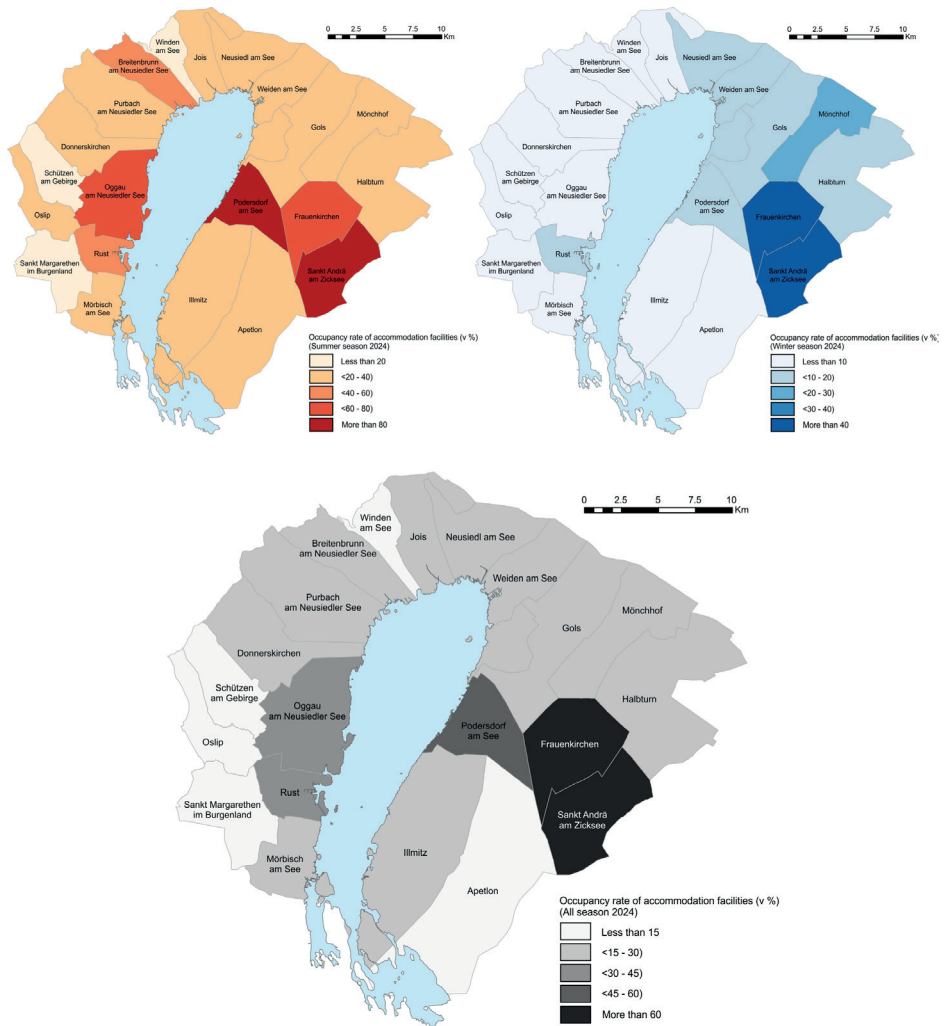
0 2.5 5 7.5 10 Km

Winden am See
Jois
Neusiedl am See
Breitenbrunn am Neusiedler See
Weiden am See
Purbach am Neusiedler See
Mönchhof
Gols
Donnerskirchen
Schützen am Gebirge
Halbturn
Oggau am Neusiedler See
Podersdorf am See
Frauenkirchen
Oslip
Rust
Sankt Margarethen im Burgenland
Sankt Andrä am Zicksee
Illmitz
Mörbisch am See
Apetlon

Occupancy rate of accommodation facilities (v %)
(Summer season 2024)
Less than 20
<20 - 40)
<40 - 60)
<60 - 80)
More than 80

0 2.5 5 7.5 10 Km

Winden am See
Jois
Neusiedl am See
Breitenbrunn am Neusiedler See
Weiden am See
Purbach am Neusiedler See
Mönchhof
Gols
Donnerskirchen
Schützen am Gebirge
Halbturn
Oggau am Neusiedler See
Podersdorf am See
Frauenkirchen
Oslip
Rust
Sankt Margarethen im Burgenland
Sankt Andrä am Zicksee
Illmitz
Mörbisch am See
Apetlon

Occupancy rate of accommodation facilities (v %)
(Winter season 2024)
Less than 10
<10 - 20)
<20 - 30)
<30 - 40)
More than 40

0 2.5 5 7.5 10 Km

Winden am See
Jois
Neusiedl am See
Breitenbrunn am Neusiedler See
Weiden am See
Purbach am Neusiedler See
Mönchhof
Gols
Donnerskirchen
Schützen am Gebirge
Halbturn
Oggau am Neusiedler See
Podersdorf am See
Frauenkirchen
Oslip
Rust
Sankt Margarethen im Burgenland
Sankt Andrä am Zicksee
Illmitz
Mörbisch am See
Apetlon

Occupancy rate of accommodation facilities (v %)
(All season 2024)
Less than 15
<15 - 30)
<30 - 45)
<45 - 60)
More than 60